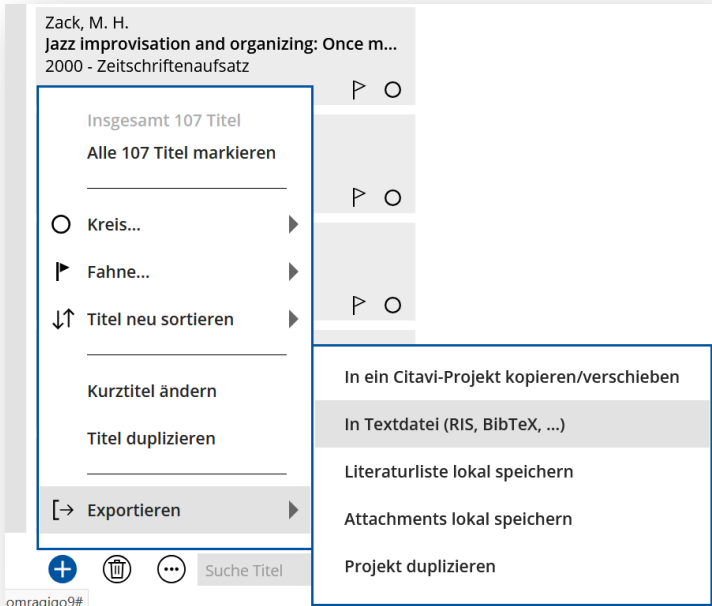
Zack, M. H.
**Jazz improvisation and organizing: Once m...**
2000 - Zeitschriftenaufsatz

Insgesamt 107 Titel
Alle 107 Titel markieren

Kreis...
Fahne...
Titel neu sortieren

Kurztitel ändern
Titel duplizieren

Exportieren

In ein Citavi-Projekt kopieren/verschieben
In Textdatei (RIS, BibTeX, ...)
Literaturliste lokal speichern
Attachments lokal speichern
Projekt duplizieren

Suche Titel

omragigo9#